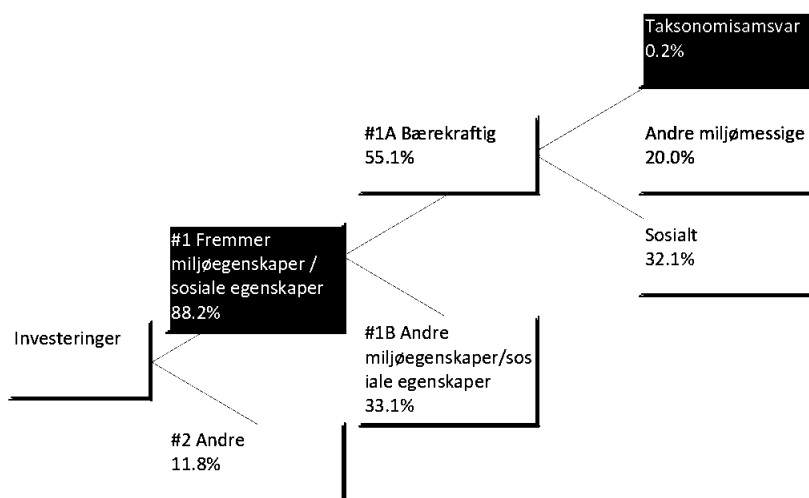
Investeringer

#1 Fremmer miljøegenskaper / sosiale egenskaper
88.2%

#2 Andre
11.8%

#1A Bærekraftig
55.1%

#1B Andre miljøegenskaper/sosiale egenskaper
33.1%

Taksonomisamsvar
0.2%

Andre miljømessige
20.0%

Sosialt
32.1%